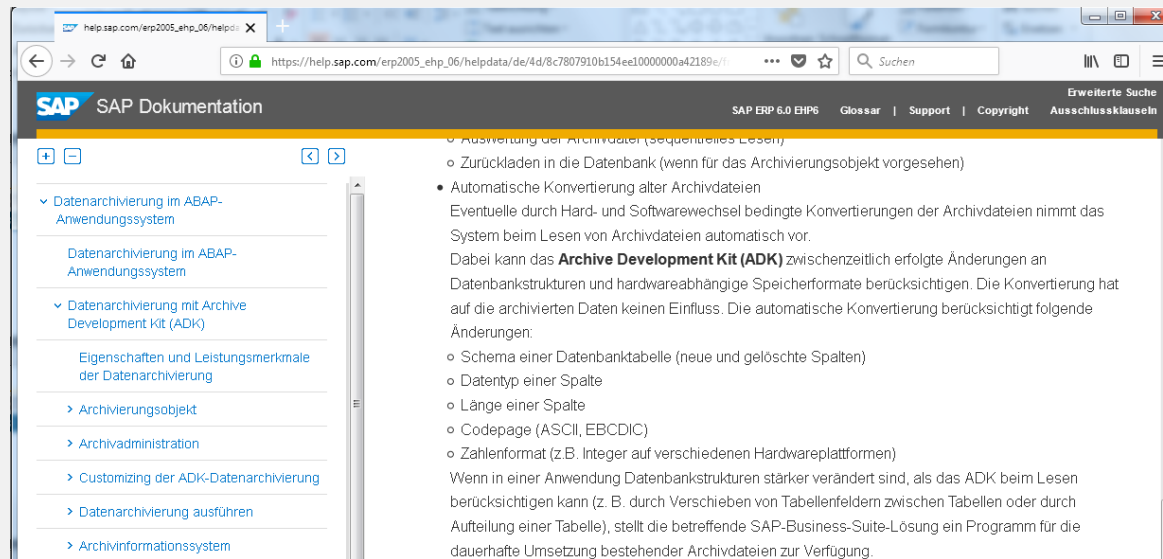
help.sap.com/erp2005_ehp_06/helpda

https://help.sap.com/erp2005_ehp_06/helpdata/de/4d/8c7807910b154ee10000000a42189e/

Suchen

SAP SAP Dokumentation

Erweiterte Suche

SAP ERP 6.0 EHP6 Glossar | Support | Copyright Ausschlussklauseln

Datenarchivierung im ABAP-Anwendungssystem

Datenarchivierung im ABAP-Anwendungssystem

Datenarchivierung mit Archive Development Kit (ADK)

Eigenschaften und Leistungsmerkmale der Datenarchivierung

Archivierungsobjekt

Archivadministration

Customizing der ADK-Datenarchivierung

Datenarchivierung ausführen

Archivinformationssystem

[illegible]

Zurückladen in die Datenbank (wenn für das Archivierungsobjekt vorgesehen)

Automatische Konvertierung alter Archivdateien

Eventuelle durch Hard- und Softwarewechsel bedingte Konvertierungen der Archivdateien nimmt das System beim Lesen von Archivdateien automatisch vor.

Dabei kann das **Archive Development Kit (ADK)** zwischenzeitlich erfolgte Änderungen an Datenbankstrukturen und hardwareabhängige Speicherformate berücksichtigen. Die Konvertierung hat auf die archivierten Daten keinen Einfluss. Die automatische Konvertierung berücksichtigt folgende Änderungen:

Schema einer Datenbanktabelle (neue und gelöschte Spalten)

Datentyp einer Spalte

Länge einer Spalte

Codepage (ASCII, EBCDIC)

Zahlenformat (z.B. Integer auf verschiedenen Hardwareplattformen)

Wenn in einer Anwendung Datenbankstrukturen stärker verändert sind, als das ADK beim Lesen berücksichtigen kann (z. B. durch Verschieben von Tabellenfeldern zwischen Tabellen oder durch Aufteilung einer Tabelle), stellt die betreffende SAP-Business-Suite-Lösung ein Programm für die dauerhafte Umsetzung bestehender Archivdateien zur Verfügung.